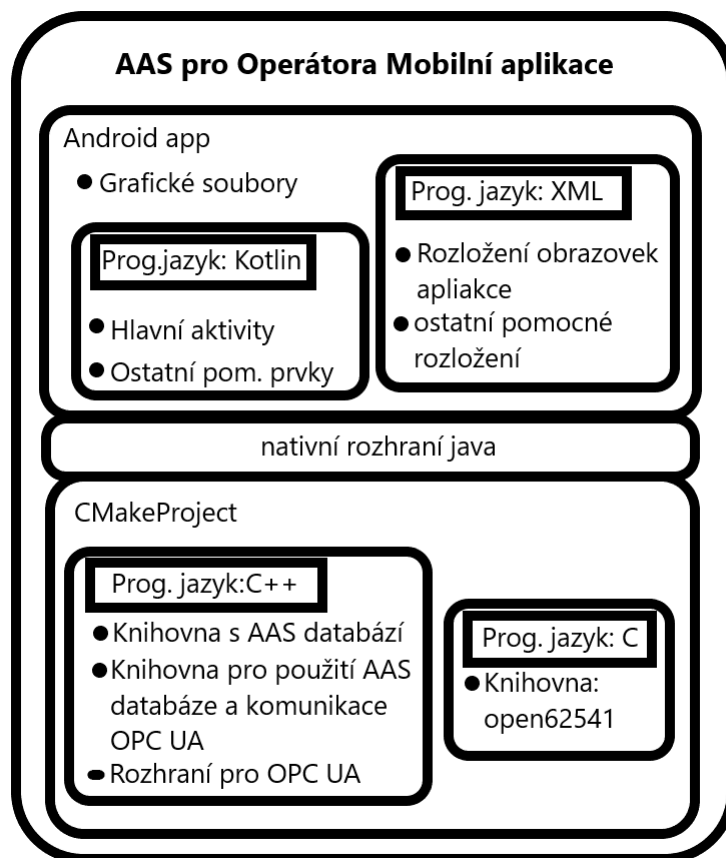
AAS pro Operátora Mobilní aplikace

Android app

● Grafické soubory

Prog.jazyk: Kotlin

● Hlavní aktivity

● Ostatní pom. prvky

Prog. jazyk: XML

● Rozložení obrazovek apliakce

● ostatní pomocné rozložení

nativní rozhraní java

CMakeProject

Prog. jazyk:C++

● Knihovna s AAS databází

● Knihovna pro použití AAS databáze a komunikace OPC UA

● Rozhraní pro OPC UA

Prog. jazyk: C

● Knihovna: open62541